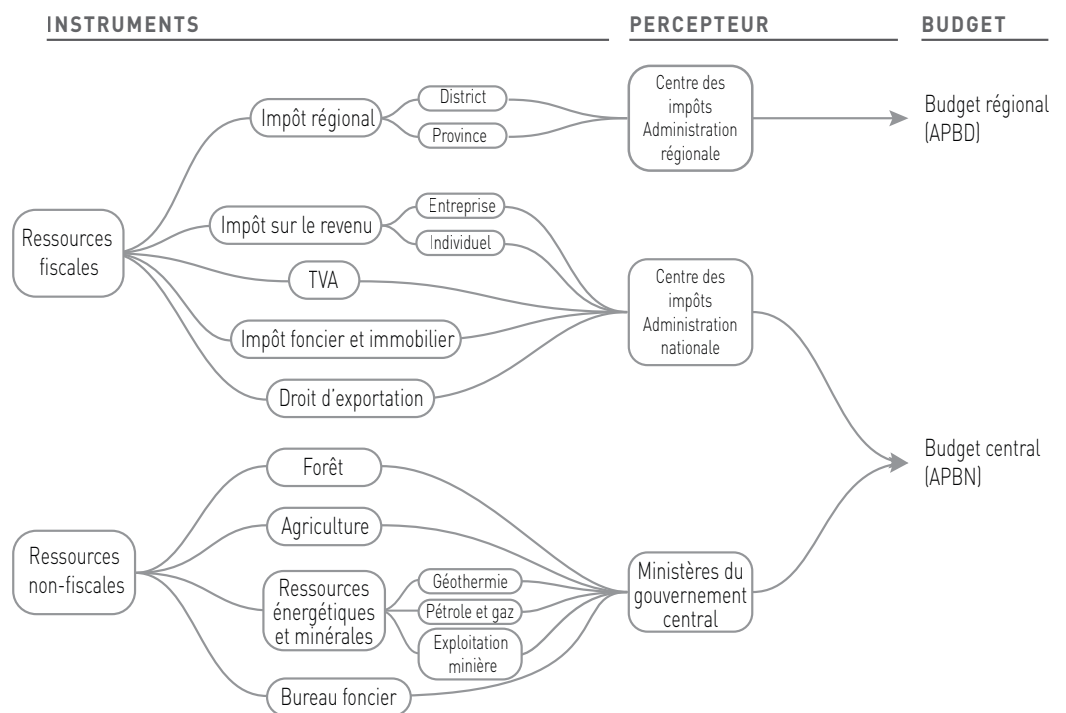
INSTRUMENTS

PERCEPTEUR

BUDGET

Ressources fiscales

Impôt régional

District

Province

Centre des impôts Administration régionale

Budget régional (APBD)

Impôt sur le revenu

Entreprise

Individuel

TVA

Impôt foncier et immobilier

Droit d'exportation

Centre des impôts Administration nationale

Budget central (APBN)

Ressources non-fiscales

Forêt

Agriculture

Ressources énergétiques et minérales

Géothermie

Pétrole et gaz

Exploitation minière

Bureau foncier

Ministères du gouvernement central